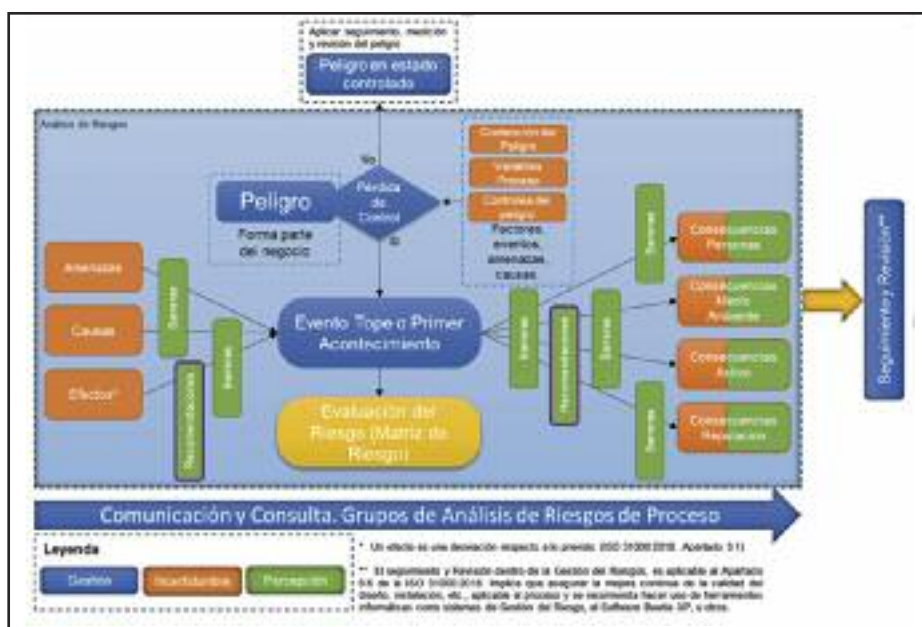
Aplicar seguimiento, medición y revisión del peligro

Peligro en estado controlado

Análisis de Riesgos

No

Pérdida de Control

Si

Peligro

Forma parte del negocio

Contención del Peligro

Variables Proceso

Controles de peligro

Factores, eventos, amenazas, causas

Amenazas

Causas

Efectos*

Barreras

Barreras

Recomendaciones

Evento Tope o Primer Acontecimiento

Evaluación del Riesgo (Matriz de Riesgo)

Barreras

Recomendaciones

Barreras

Barreras

Barreras

Consecuencias Personas

Consecuencias Medio Ambiente

Consecuencias Activos

Consecuencias Reputación

Seguimiento y Revisión**

Comunicación y Consulta. Grupos de Análisis de Riesgos de Proceso

Leyenda

Gestión

Incertidumbre

Percepción

* Un efecto es una desviación respecto a lo previsto. ISO 31000:2018. Apartado 3.1).

** El seguimiento y Revisión dentro de la Gestión del Riesgos, es aplicable al Apartado 5.6 de la ISO 31000:2018. Implica que asegurar la mejora continua de la calidad del Diseño, instalación, etc., aplicable al proceso y se recomienda hacer uso de herramientas informáticas como sistemas de Gestión del Riesgo, el Software Bowtie XP, u otros.